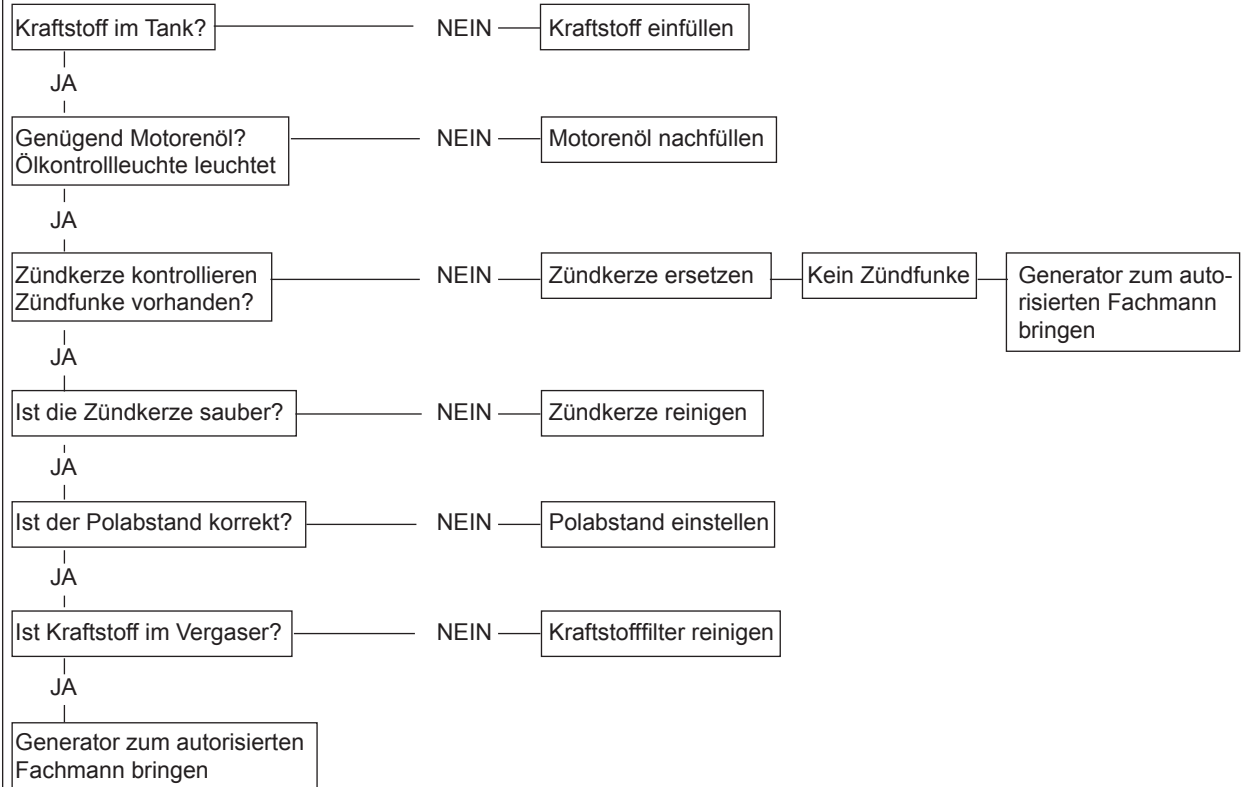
Kraftstoff im Tank?

NEIN

Kraftstoff einfüllen

JA

Genügend Motorenöl?
Ölkontrollleuchte leuchtet

NEIN

Motorenöl nachfüllen

JA

Zündkerze kontrollieren
Zündfunke vorhanden?

NEIN

Zündkerze ersetzen

Kein Zündfunke

Generator zum autorisierten Fachmann bringen

JA

Ist die Zündkerze sauber?

NEIN

Zündkerze reinigen

JA

Ist der Polabstand korrekt?

NEIN

Polabstand einstellen

JA

Ist Kraftstoff im Vergaser?

NEIN

Kraftstofffilter reinigen

JA

Generator zum autorisierten Fachmann bringen